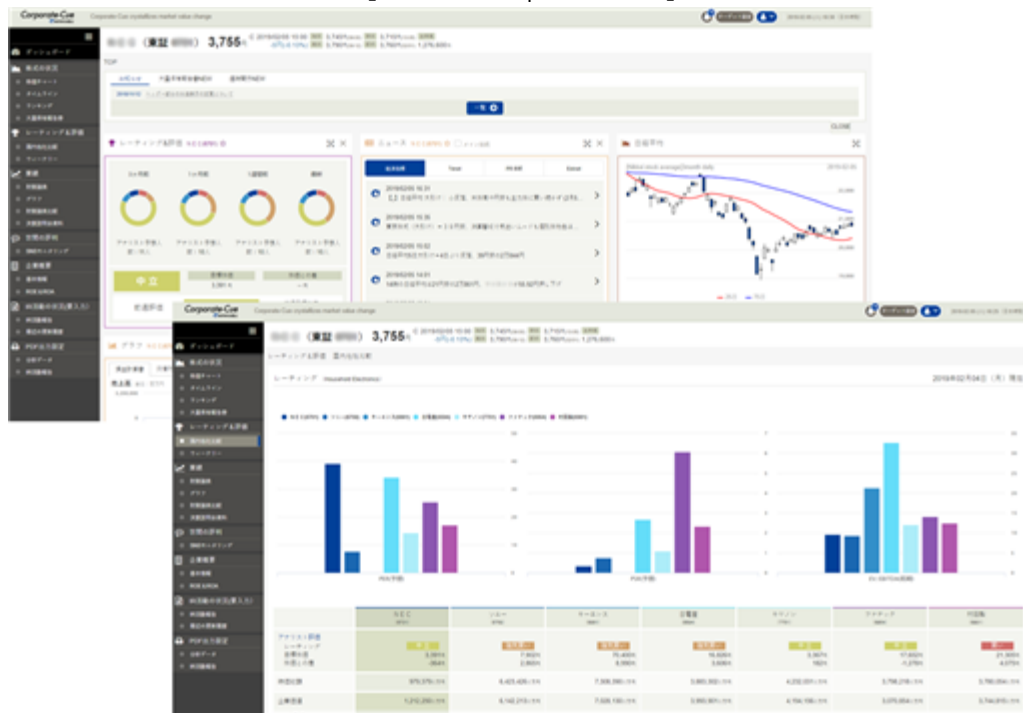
Corporate Cue
Corporate Cue crystallizes market value change

(東証) 3,755円

TOP

一覧

CLOSE

レーティング&評価

ニュース

日経平均

中立

Corporate Cue
Corporate Cue crystallizes market value change

(東証) 3,755円

ダッシュボード

レーティング

2019年02月04日（月）現在

NEC
ソニー
キーエンス
日電産
キヤノン
ファナック
村田製